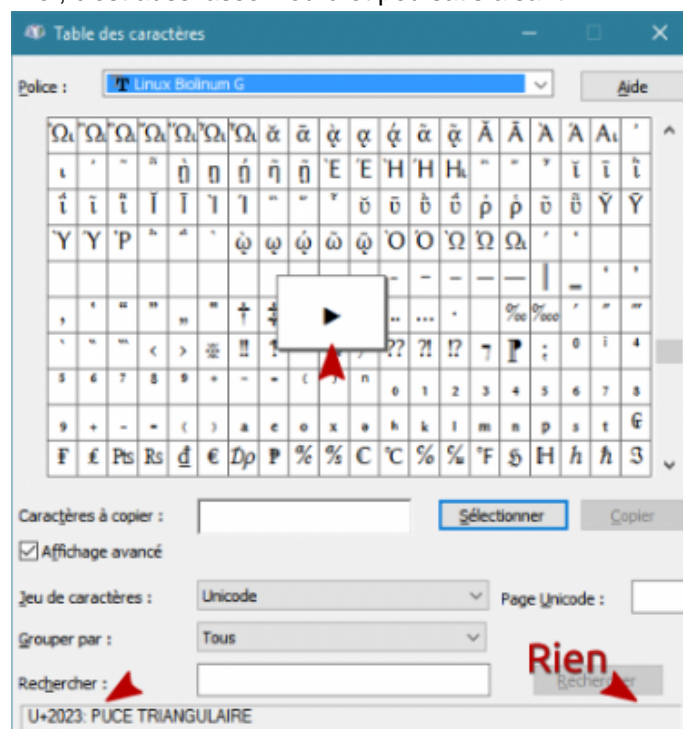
Table des caractères

Police : Linux Biolinum G
Aide

Caractères à copier :
Sélectionner
Copier
Affichage avancé
Jeu de caractères : Unicode
Page Unicode :
Grouper par : Tous
Rechercher :
Rien
Rechercher
U+2023: PUCE TRIANGULAIRE